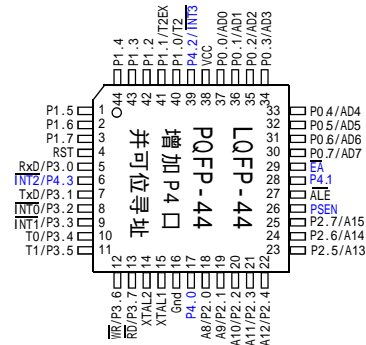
P1.4
P1.3
P1.2
P1.1/T2EX
P1.0/T2
P4.2/INT3
VCC
P0.0/AD0
P0.1/AD1
P0.2/AD2
P0.3/AD3

44 43 42 41 40 39 38 37 36 35 34

P1.5 1
P1.6 2
P1.7 3
RST 4
RxD/P3.0 5
INT2/P4.3 6
TxD/P3.1 7
INT0/P3.2 8
INT1/P3.3 9
T0/P3.4 10
T1/P3.5 11

LQFP-44
PQFP-44
增加P4口
并可位寻址

33 P0.4/AD4
32 P0.5/AD5
31 P0.6/AD6
30 P0.7/AD7
29 EA
28 P4.1
27 ALE
26 PSEN
25 P2.7/A15
24 P2.6/A14
23 P2.5/A13

12 13 14 15 16 17 18 19 20 21 22

WR/P3.6
RD/P3.7
XTAL2
XTAL1
Gnd
P4.0
A8/P2.0
A9/P2.1
A10/P2.2
A11/P2.3
A12/P2.4